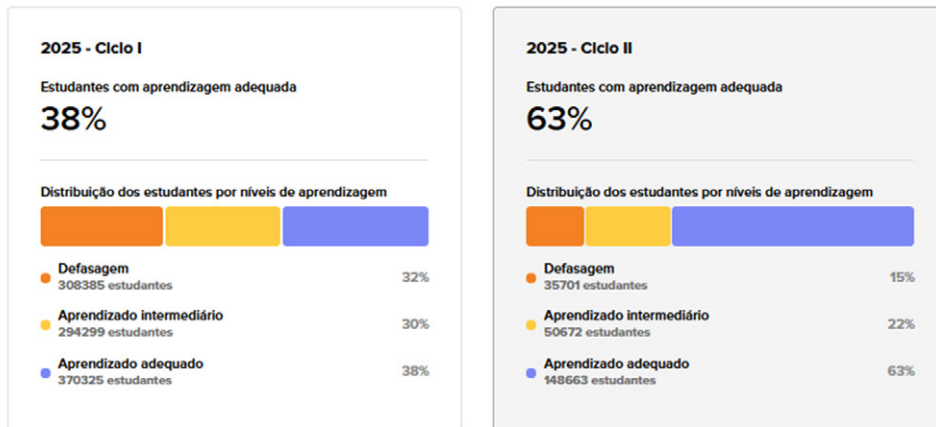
2025 - Ciclo I

Estudantes com aprendizagem adequada

38%

Distribuição dos estudantes por níveis de aprendizagem

Defasagem
308385 estudantes
32%

Aprendizado intermediário
294299 estudantes
30%

Aprendizado adequado
370325 estudantes
38%

2025 - Ciclo II

Estudantes com aprendizagem adequada

63%

Distribuição dos estudantes por níveis de aprendizagem

Defasagem
35701 estudantes
15%

Aprendizado intermediário
50672 estudantes
22%

Aprendizado adequado
148663 estudantes
63%